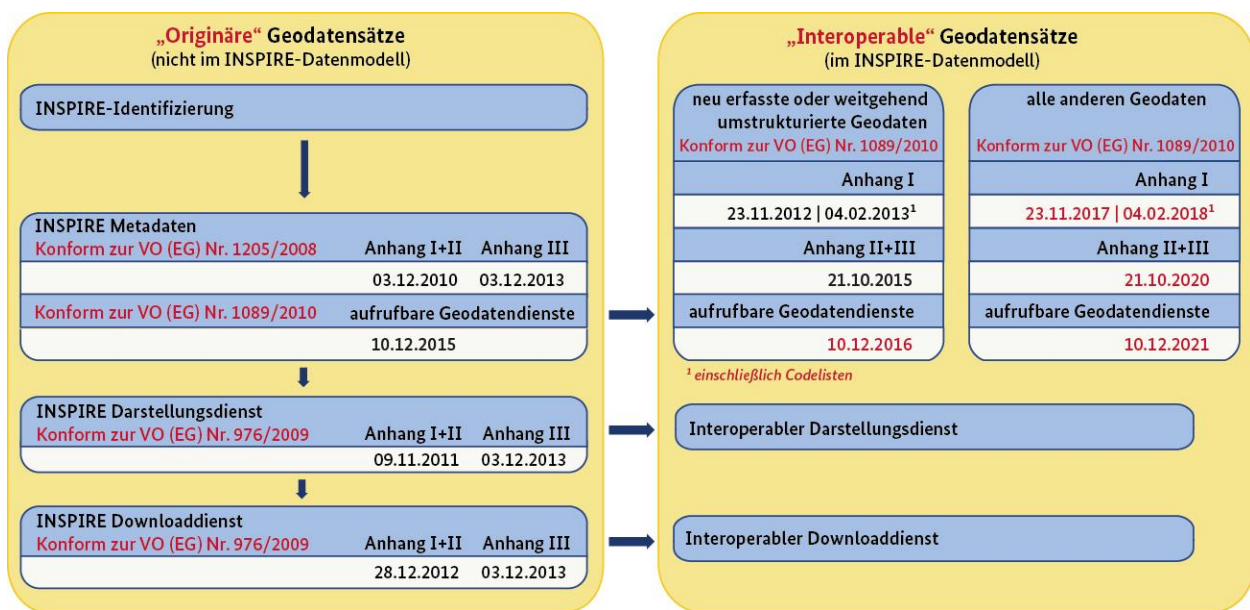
„Originäre“ Geodatensätze
(nicht im INSPIRE-Datenmodell)

INSPIRE-Identifizierung

INSPIRE Metadaten
Konform zur VO (EG) Nr. 1205/2008 Anhang I+II Anhang III
03.12.2010 03.12.2013
Konform zur VO (EG) Nr. 1089/2010 aufrufbare Geodatendienste
10.12.2015

INSPIRE Darstellungsdienst
Konform zur VO (EG) Nr. 976/2009 Anhang I+II Anhang III
09.11.2011 03.12.2013

INSPIRE Downloaddienst
Konform zur VO (EG) Nr. 976/2009 Anhang I+II Anhang III
28.12.2012 03.12.2013

„Interoperable“ Geodatensätze
(im INSPIRE-Datenmodell)

neu erfasste oder weitgehend umstrukturierte Geodaten
Konform zur VO (EG) Nr. 1089/2010
Anhang I
23.11.2012 | 04.02.2013$^1$
Anhang II+III
21.10.2015
aufrufbare Geodatendienste
10.12.2016

alle anderen Geodaten
Konform zur VO (EG) Nr. 1089/2010
Anhang I
23.11.2017 | 04.02.2018$^1$
Anhang II+III
21.10.2020
aufrufbare Geodatendienste
10.12.2021

$^1$ einschließlich Codelisten

Interoperabler Darstellungsdienst

Interoperabler Downloaddienst